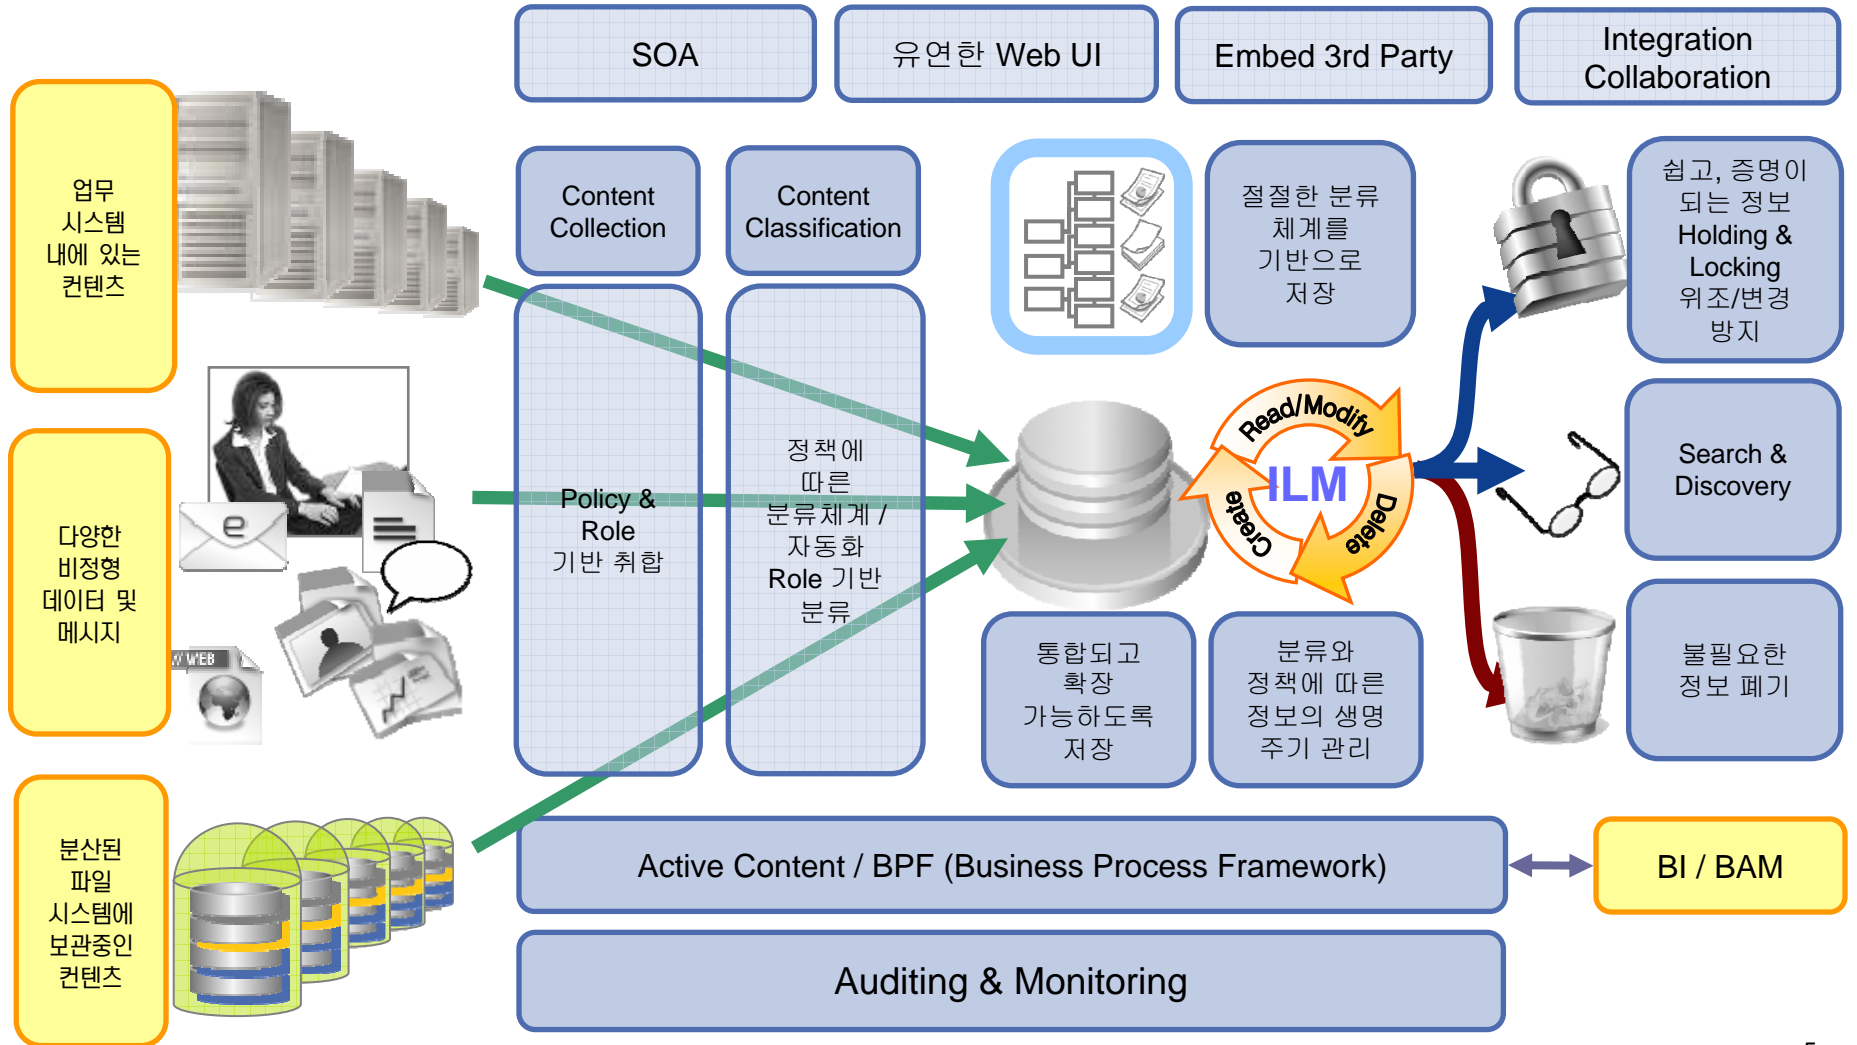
SOA

유연한 Web UI

Embed 3rd Party

Integration Collaboration

업무 시스템 내에 있는 컨텐츠

Content Collection

Content Classification

절절한 분류 체계를 기반으로 저장

쉽고, 증명이 되는 정보 Holding & Locking 위조/변경 방지

다양한 비정형 데이터 및 메시지

Policy & Role 기반 취합

정책에 따른 분류체계 / 자동화 Role 기반 분류

Read/Modify

ILM

Create

Delete

Search & Discovery

WEB

통합되고 확장 가능하도록 저장

분류와 정책에 따른 정보의 생명 주기 관리

불필요한 정보 폐기

분산된 파일 시스템에 보관중인 컨텐츠

Active Content / BPF (Business Process Framework)

BI / BAM

Auditing & Monitoring